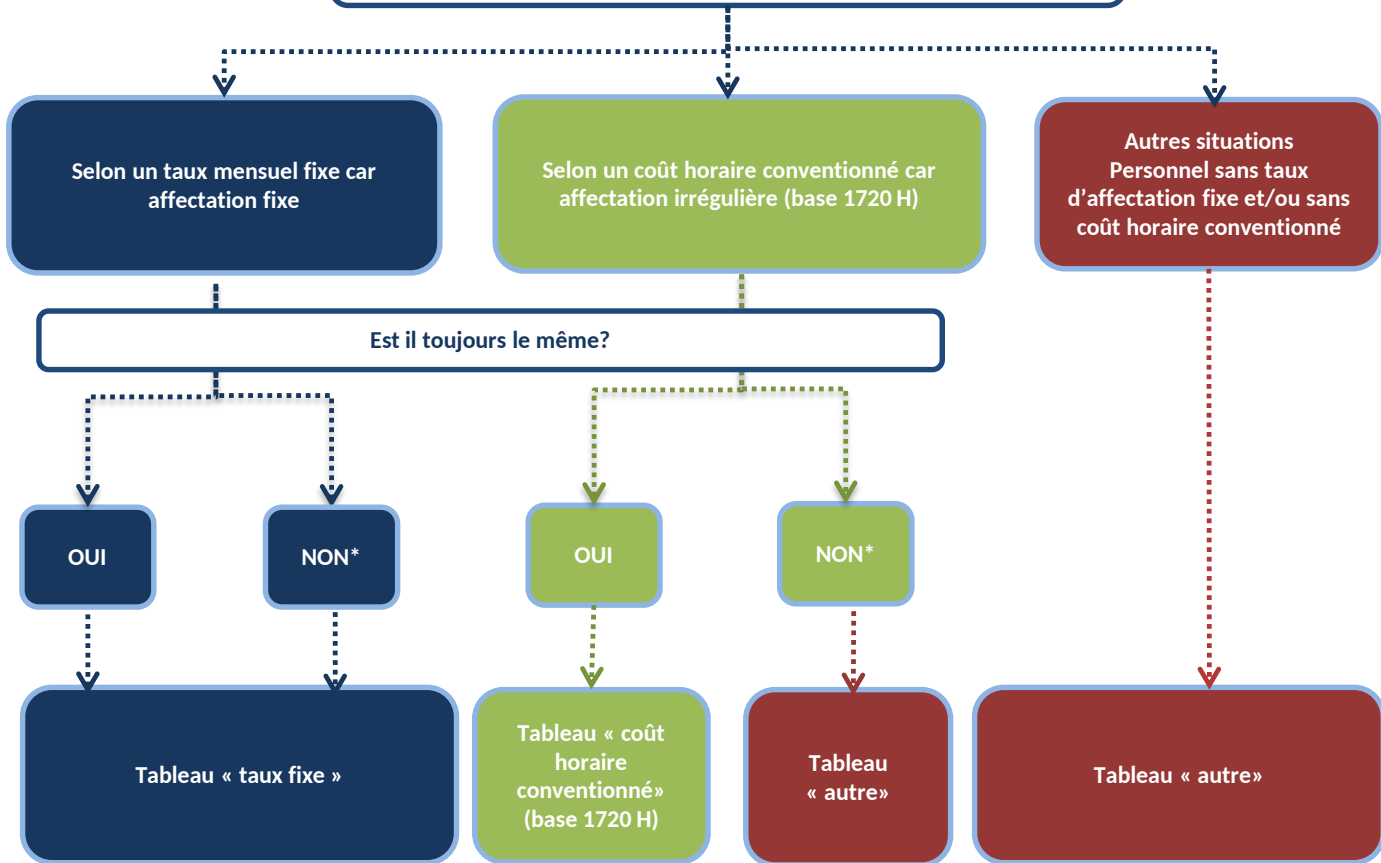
Selon un taux mensuel fixe car affectation fixe

Selon un coût horaire conventionné car affectation irrégulière (base 1720 H)

Autres situations
Personnel sans taux d'affectation fixe et/ou sans coût horaire conventionné

Est il toujours le même?

OUI

NON*

OUI

NON*

Tableau « taux fixe »

Tableau « coût horaire conventionné» (base 1720 H)

Tableau « autre»

Tableau « autre»